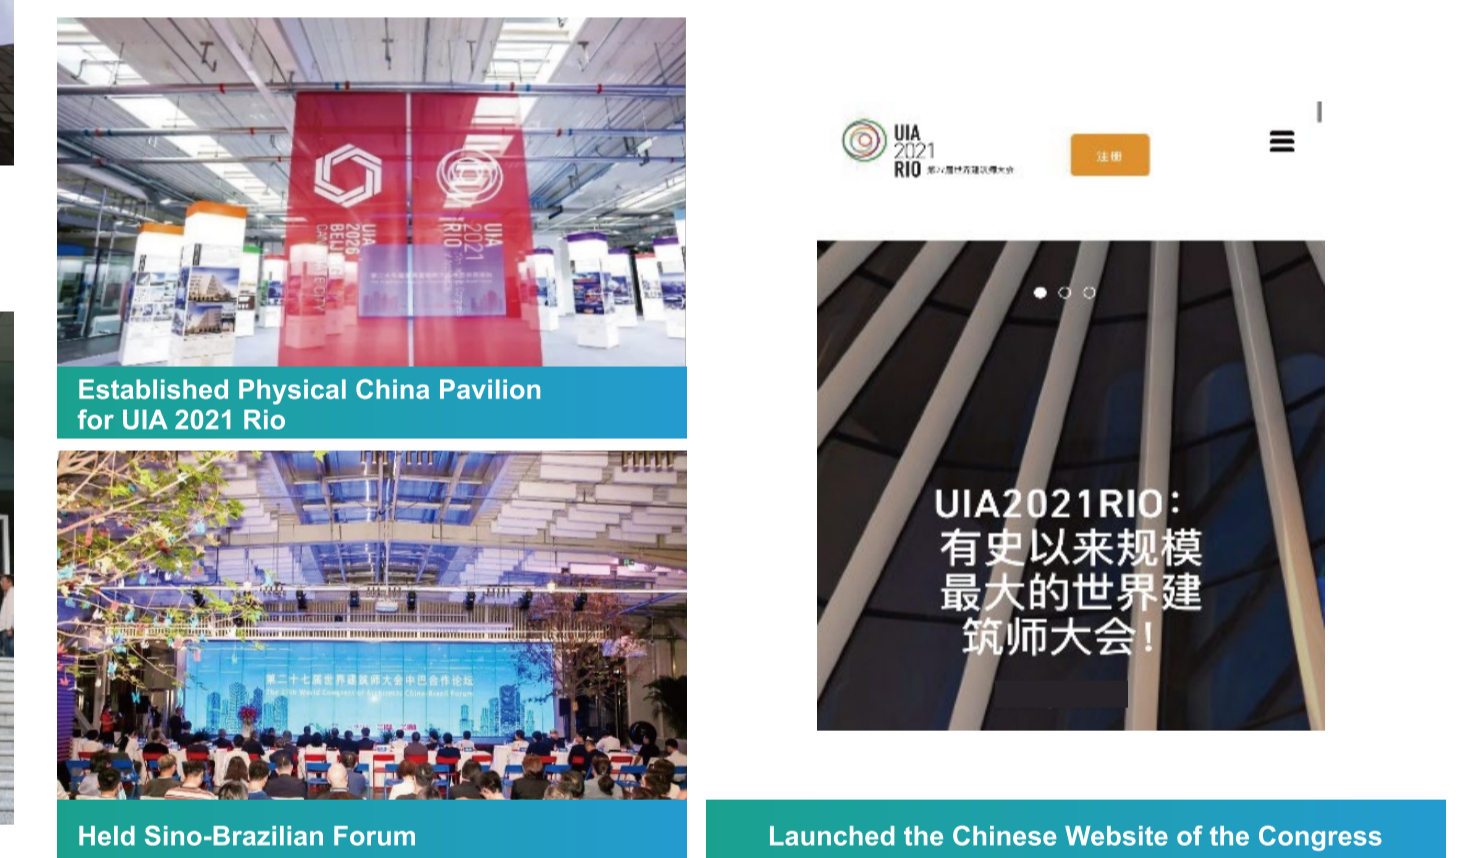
UIA 2026 BEIJING

UIA 2021 RIO

Established Physical China Pavilion for UIA 2021 Rio

第二十七届世界建筑师大会中巴合作论坛

The 27th World Congress of Architects China-Brazil Forum

Held Sino-Brazilian Forum

UIA 2021 RIO 第27届世界建筑师大会

注册

UIA2021RIO：有史以来规模最大的世界建筑师大会！

Launched the Chinese Website of the Congress